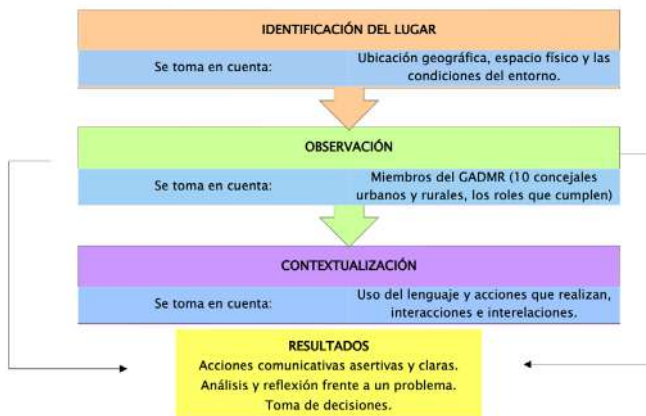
IDENTIFICACIÓN DEL LUGAR

Se toma en cuenta:

Ubicación geográfica, espacio físico y las condiciones del entorno.

OBSERVACIÓN

Se toma en cuenta:

Miembros del GADMR (10 concejales urbanos y rurales, los roles que cumplen)

CONTEXTUALIZACIÓN

Se toma en cuenta:

Uso del lenguaje y acciones que realizan, interacciones e interelaciones.

RESULTADOS
Acciones comunicativas asertivas y claras.
Análisis y reflexión frente a un problema.
Toma de decisiones.